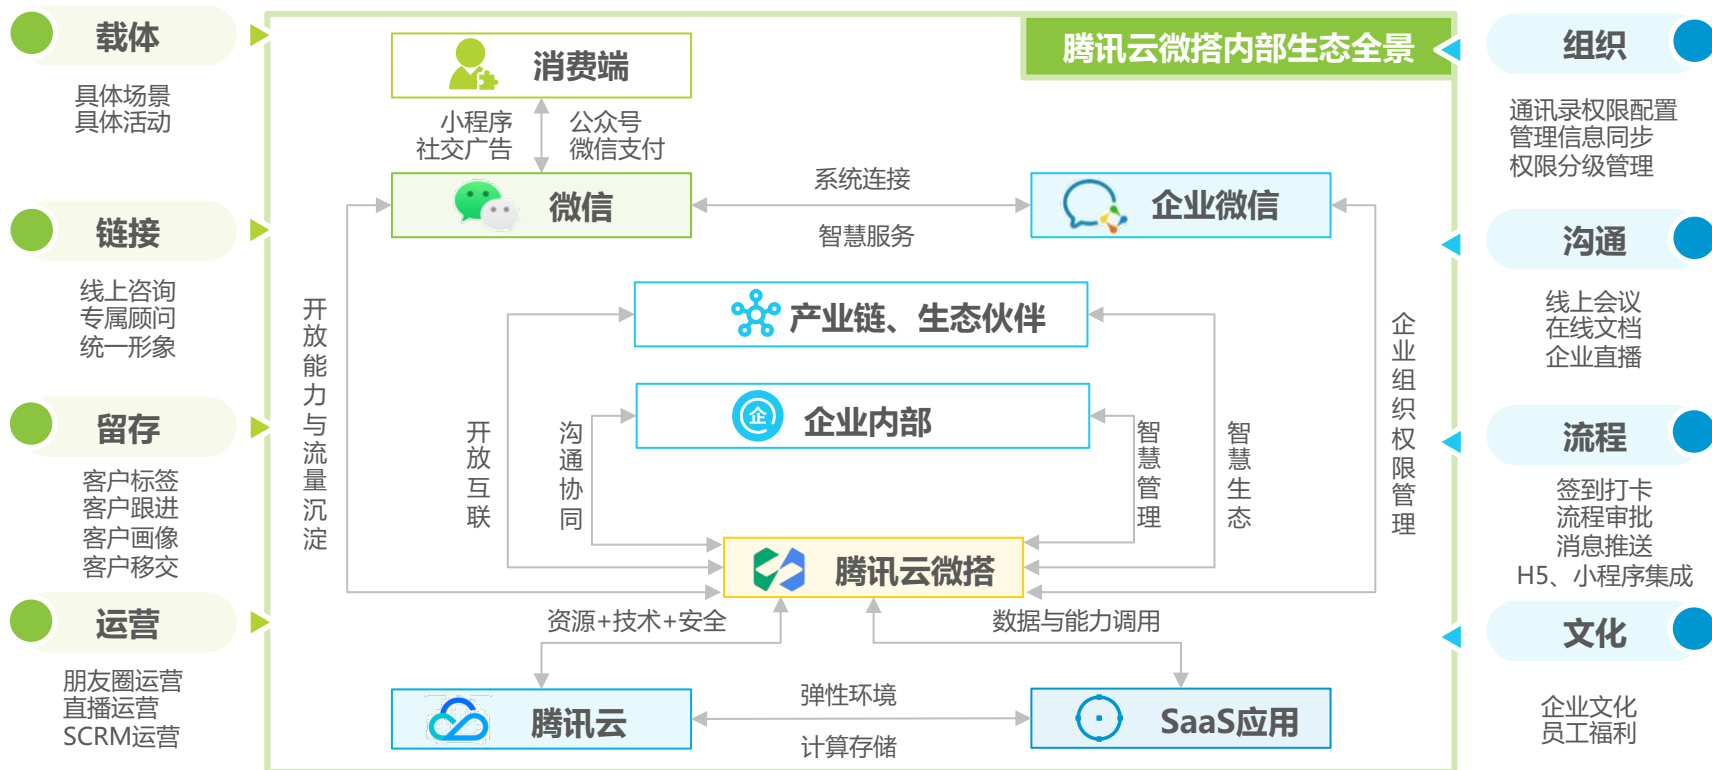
载体

具体场景
具体活动

链接

线上咨询
专属顾问
统一形象

留存

客户标签
客户跟进
客户画像
客户移交

运营

朋友圈运营
直播运营
SCRM运营

腾讯云微搭内部生态全景

消费端

小程序
社交广告

公众号
微信支付

微信

系统连接

智慧服务

企业微信

开放能力与流量沉淀

产业链、生态伙伴

企业内部

开放互联

沟通协同

智慧管理

智慧生态

企业组织权限管理

腾讯云微搭

资源+技术+安全

数据与能力调用

腾讯云

弹性环境

计算存储

SaaS应用

组织

通讯录权限配置
管理信息同步
权限分级管理

沟通

线上会议
在线文档
企业直播

流程

签到打卡
流程审批
消息推送
H5、小程序集成

文化

企业文化
员工福利